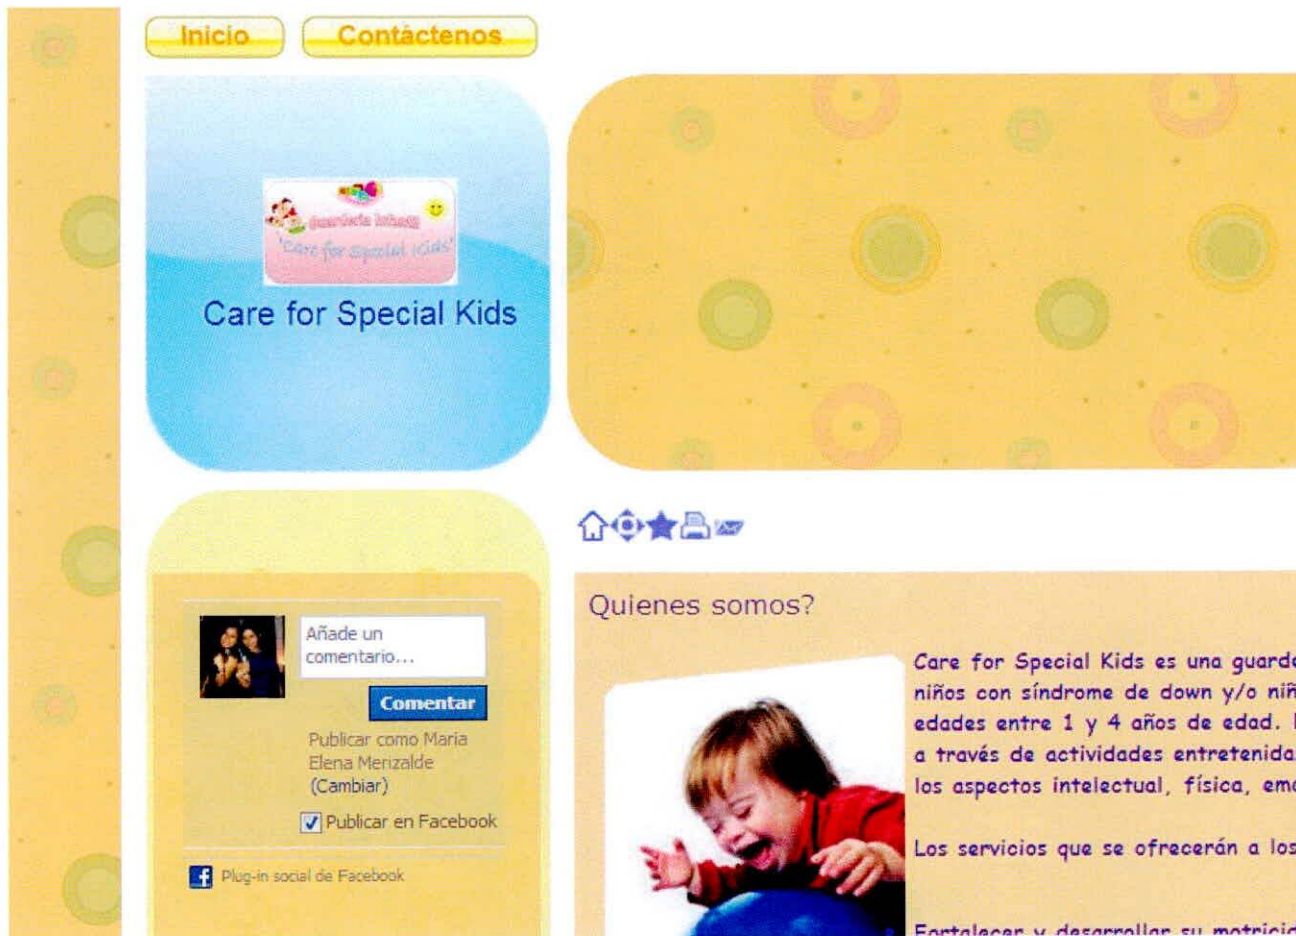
Inicio Contáctenos

Guardería Infantil "Care for Special Kids"

Care for Special Kids

Añade un comentario...

Comentar

Publicar como Maria Elena Menzalde (Cambiar)

Publicar en Facebook

Plug-in social de Facebook

Quienes somos?

Care for Special Kids es una guard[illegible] niños con síndrome de down y/o niñ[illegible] edades entre 1 y 4 años de edad. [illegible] a través de actividades entretenida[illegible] los aspectos intelectual, física, em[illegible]

Los servicios que se ofrecerán a los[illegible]

Fortalecer y desarrollar su motrici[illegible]